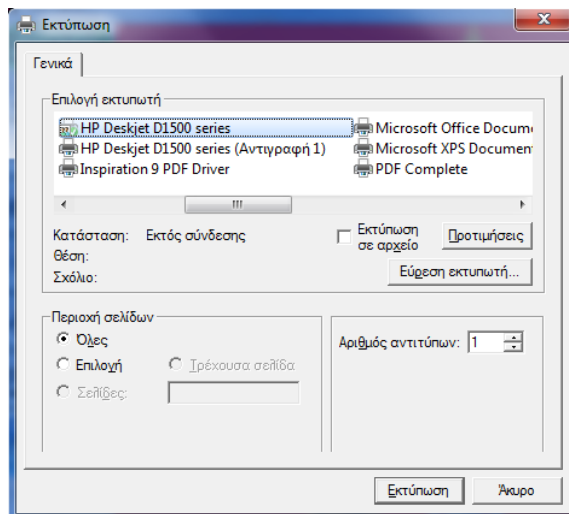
Εκτύπωση

Γενικά

Επιλογή εκτυπωτή

HP Deskjet D1500 series
HP Deskjet D1500 series (Αντιγραφή 1)
Inspiration 9 PDF Driver
Microsoft Office Docum
Microsoft XPS Documen
PDF Complete

Κατάσταση: Εκτός σύνδεσης
Θέση:
Σχόλιο:

Εκτύπωση σε αρχείο
Προτιμήσεις
Εύρεση εκτυπωτή...

Περιοχή σελίδων
Όλες
Επιλογή
Τρέχουσα σελίδα
Σελίδες:

Αριθμός αντιτύπων: 1

Εκτύπωση
Άκυρο